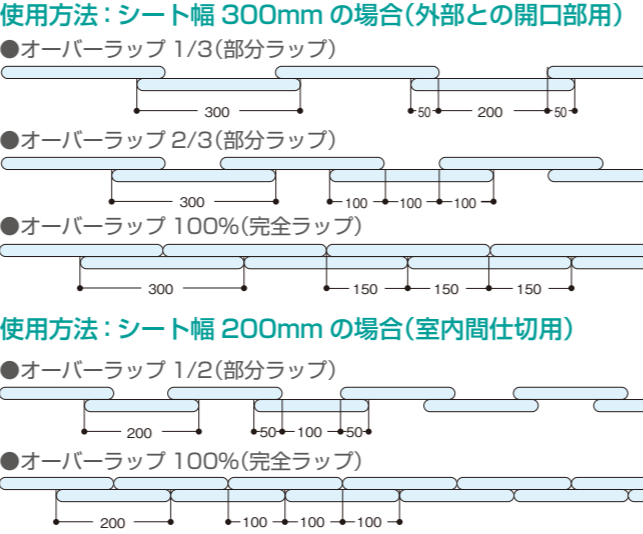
使用方法：シート幅 300mm の場合(外部との開口部用)

●オーバーラップ 1/3(部分ラップ)

300

50 200 50

●オーバーラップ 2/3(部分ラップ)

300

100 100 100

●オーバーラップ 100%(完全ラップ)

300

150 150 150

使用方法：シート幅 200mm の場合(室内間仕切用)

●オーバーラップ 1/2(部分ラップ)

200

50 100 50

●オーバーラップ 100%(完全ラップ)

200

100 100 100